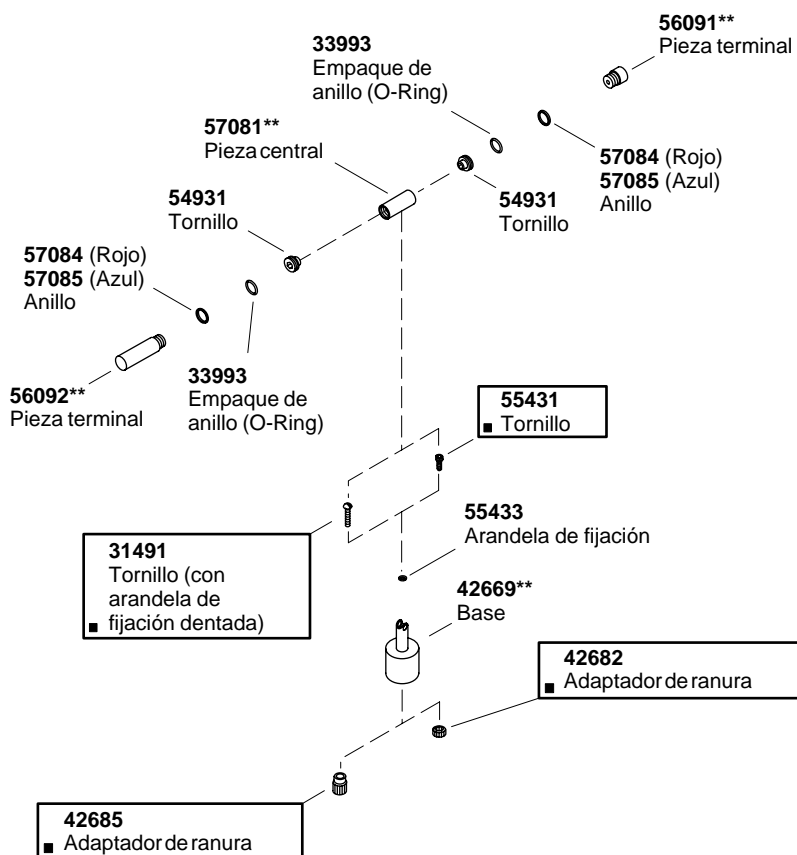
**56091****
Pieza terminal

**33993**
Empaque de anillo (O-Ring)

**57081****
Pieza central

**57084** (Rojo)
**57085** (Azul)
Anillo

**54931**
Tornillo

**54931**
Tornillo

**57084** (Rojo)
**57085** (Azul)
Anillo

**33993**
Empaque de anillo (O-Ring)

**56092****
Pieza terminal

**55431**
■ Tornillo

**55433**
Arandela de fijación

**31491**
Tornillo (con arandela de
■ fijación dentada)

**42669****
Base

**42682**
■ Adaptador de ranura

**42685**
■ Adaptador de ranura